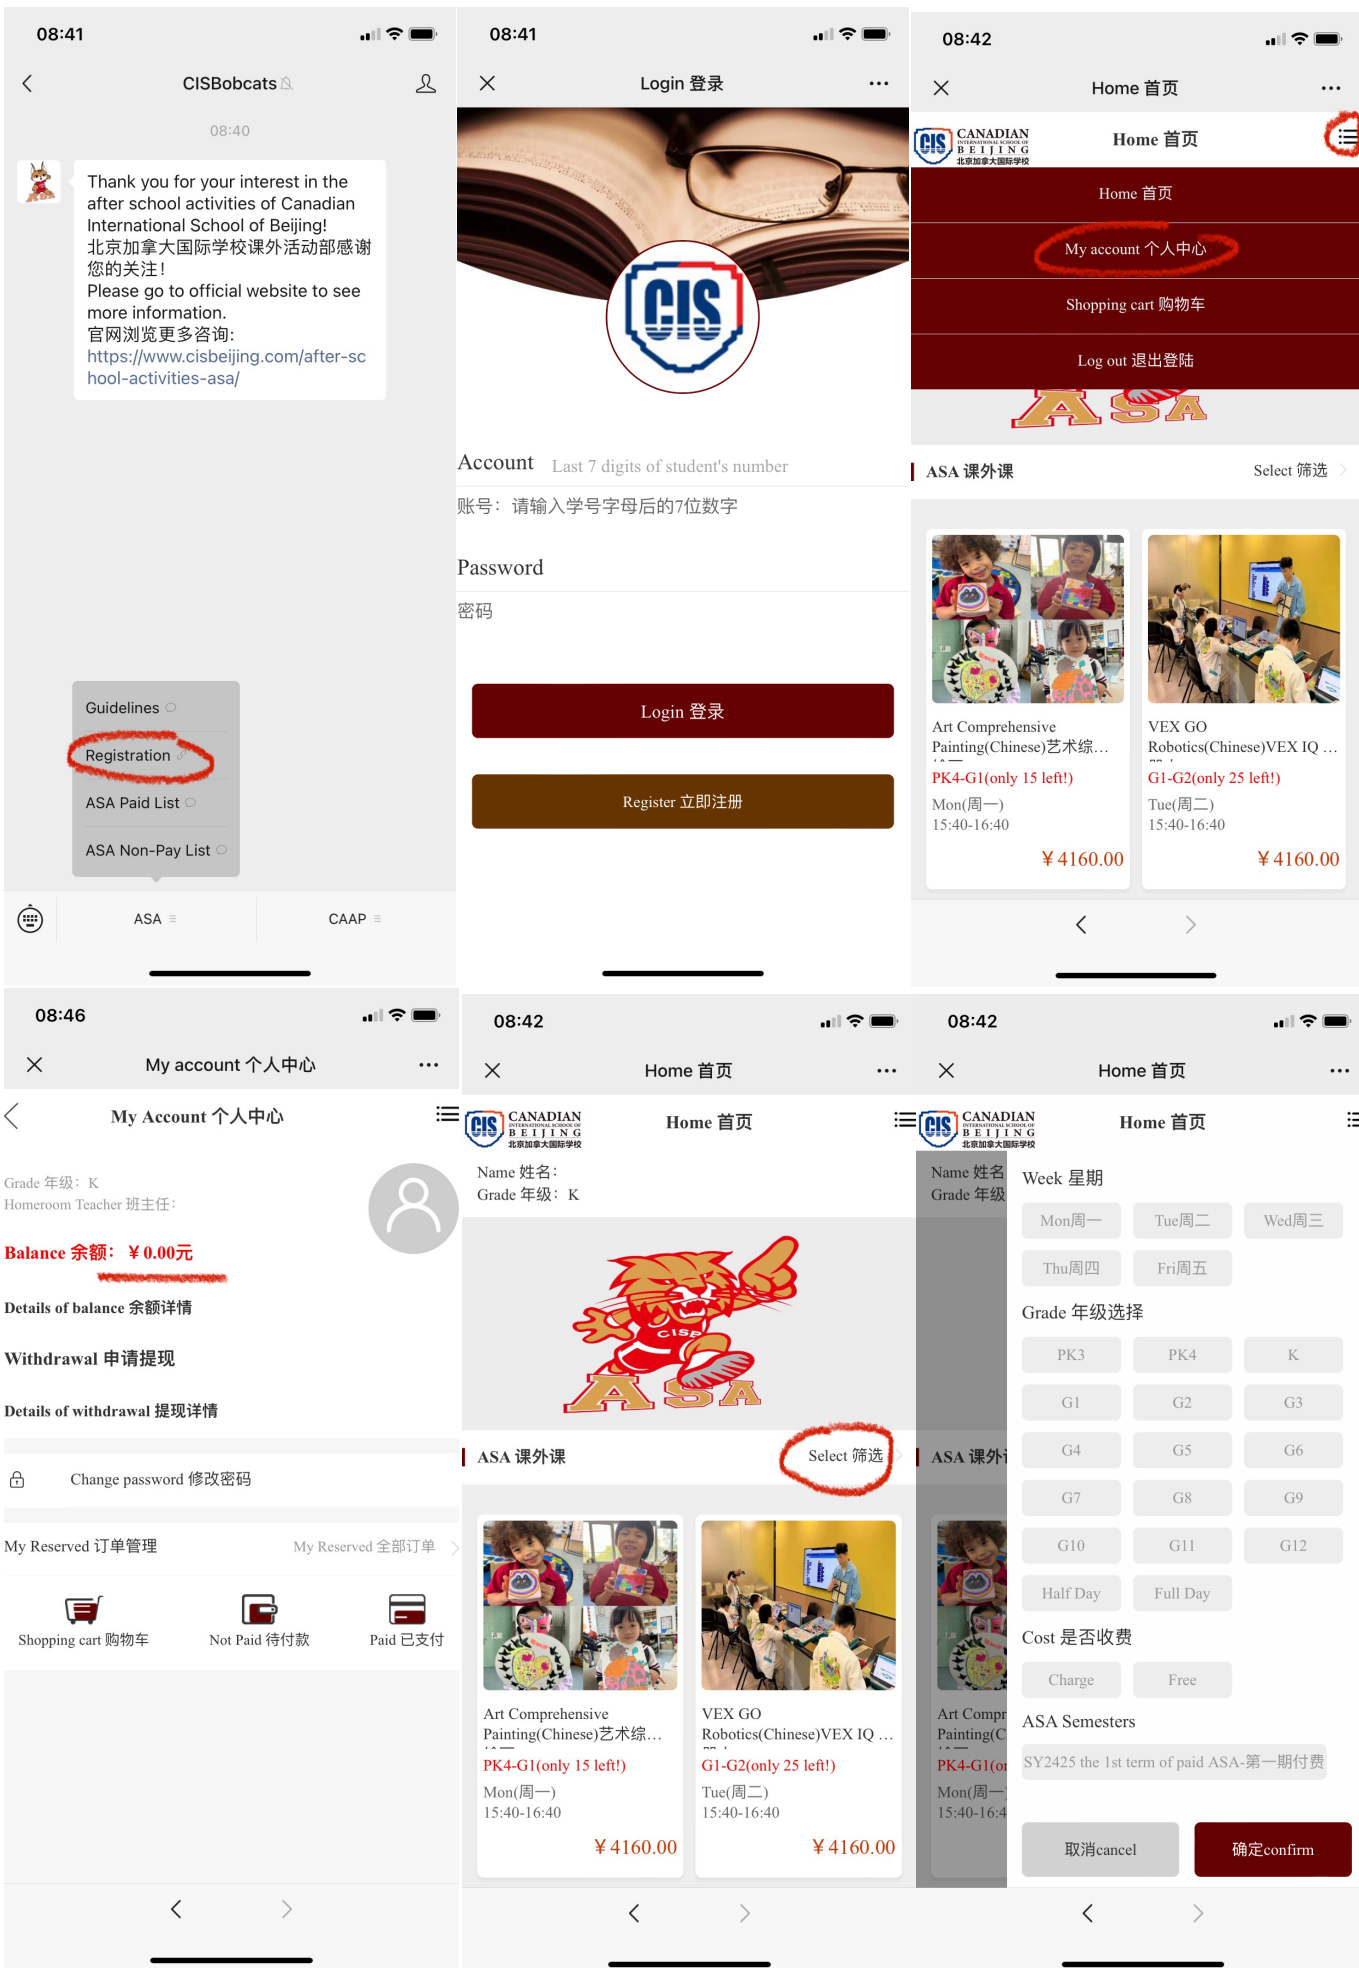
08:41

CISBobcats

08:40

Thank you for your interest in the after school activities of Canadian International School of Beijing!
北京加拿大国际学校课外活动部感谢您的关注!
Please go to official website to see more information.
官网浏览更多咨询:
https://www.cisbeijing.com/after-school-activities-asa/

Guidelines
Registration
ASA Paid List
ASA Non-Pay List

ASA
CAAP

08:41

Login 登录

CIS

Account Last 7 digits of student's number
账号: 请输入学号字母后的7位数字

Password
密码

Login 登录

Register 立即注册

08:42

Home 首页

CANADIAN INTERNATIONAL SCHOOL OF BEIJING 北京加拿大国际学校
Home 首页

Home 首页
My account 个人中心
Shopping cart 购物车
Log out 退出登陆

ASA 课外课 Select 筛选

Art Comprehensive Painting(Chinese)艺术综…
PK4-G1(only 15 left!)
Mon(周一)
15:40-16:40
¥4160.00

VEX GO Robotics(Chinese)VEX IQ …
G1-G2(only 25 left!)
Tue(周二)
15:40-16:40
¥4160.00

08:46

My account 个人中心

My Account 个人中心

Grade 年级: K
Homeroom Teacher 班主任:

Balance 余额: ¥0.00元

Details of balance 余额详情

Withdrawal 申请提现

Details of withdrawal 提现详情

Change password 修改密码

My Reserved 订单管理 My Reserved 全部订单

Shopping cart 购物车
Not Paid 待付款
Paid 已支付

08:42

Home 首页

CANADIAN INTERNATIONAL SCHOOL OF BEIJING 北京加拿大国际学校
Home 首页

Name 姓名:
Grade 年级: K

CISB
ASA

ASA 课外课 Select 筛选

Art Comprehensive Painting(Chinese)艺术综…
PK4-G1(only 15 left!)
Mon(周一)
15:40-16:40
¥4160.00

VEX GO Robotics(Chinese)VEX IQ …
G1-G2(only 25 left!)
Tue(周二)
15:40-16:40
¥4160.00

08:42

Home 首页

CANADIAN INTERNATIONAL SCHOOL OF BEIJING 北京加拿大国际学校
Home 首页

Name 姓名
Grade 年级

Week 星期
Mon周一 Tue周二 Wed周三
Thu周四 Fri周五

Grade 年级选择
PK3 PK4 K
G1 G2 G3
G4 G5 G6
G7 G8 G9
G10 G11 G12
Half Day Full Day

Cost 是否收费
Charge Free

ASA Semesters
SY2425 the 1st term of paid ASA-第一期付费

取消cancel 确定confirm

ASA 课外
Art Compr
Painting(C
PK4-G1(o
Mon(周一
15:40-16:4